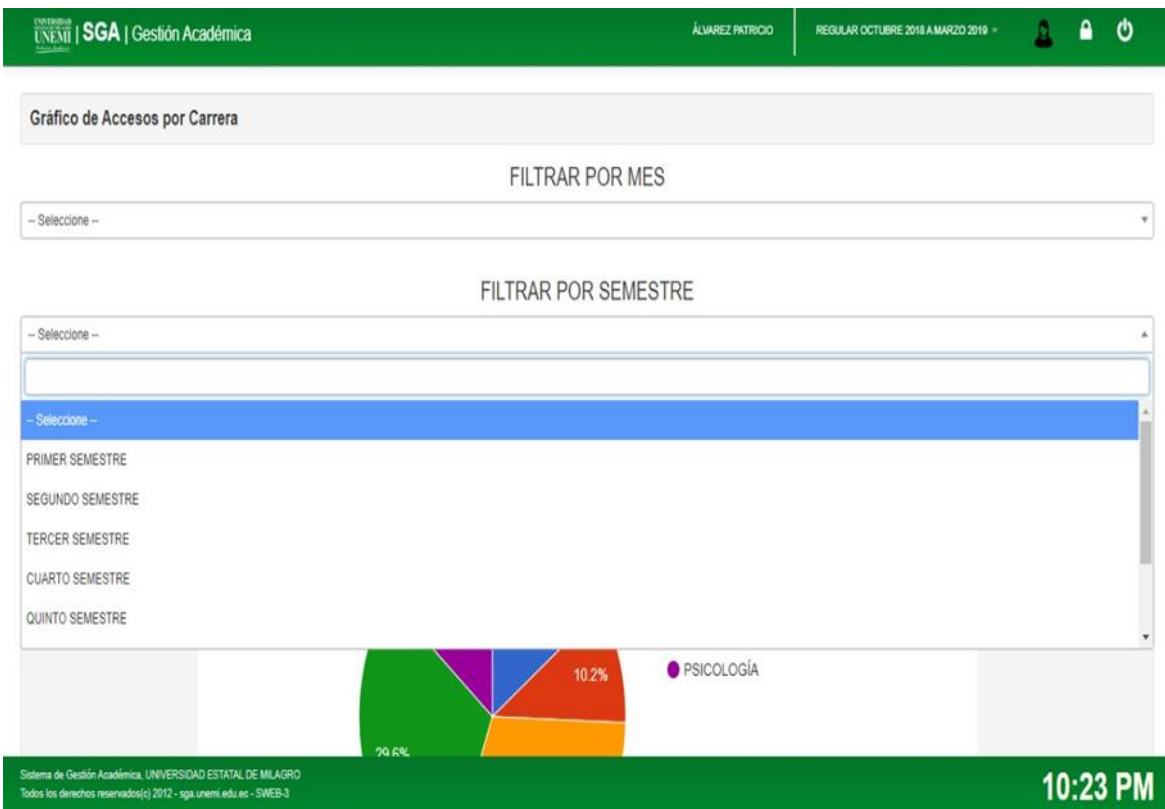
UNEMI | SGA | Gestión Académica

ÁLVAREZ PATRICIO

REGULAR OCTUBRE 2018 A MARZO 2019

Gráfico de Accesos por Carrera

FILTRAR POR MES

-- Seleccione --

FILTRAR POR SEMESTRE

-- Seleccione --

-- Seleccione --

PRIMER SEMESTRE

SEGUNDO SEMESTRE

TERCER SEMESTRE

CUARTO SEMESTRE

QUINTO SEMESTRE

10.2%

PSICOLOGÍA

29.6%

Sistema de Gestión Académica, UNIVERSIDAD ESTATAL DE MILAGRO
Todos los derechos reservados(c) 2012 - sga.unemi.edu.ec - SWEB-3

10:23 PM